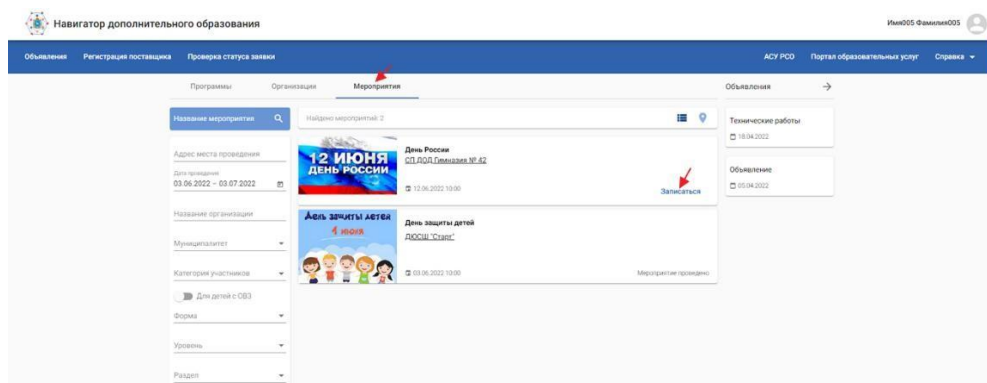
Навигатор дополнительного образования

Имя005 Фамилия005

Объявления Регистрация поставщика Проверка статуса заявки

АСУ РСО Портал образовательных услуг Справка

Программы Организации Мероприятия

Объявления →

Название мероприятия

Найдено мероприятий: 2

Адрес места проведения

Дата проведения
03.06.2022 – 03.07.2022

Название организации

Муниципалитет

Категория участников

Для детей с ОВЗ

Форма

Уровень

Раздел

12 ИЮНЯ ДЕНЬ РОССИИ

День России
СП ДОД Гимназия № 42

12.06.2022 10:00

Записаться

День защиты детей
1 июня

День защиты детей
ДЮСШ "Старт"

03.06.2022 10:00

Мероприятие проведено

Технические работы
18.04.2022

Объявление
05.04.2022